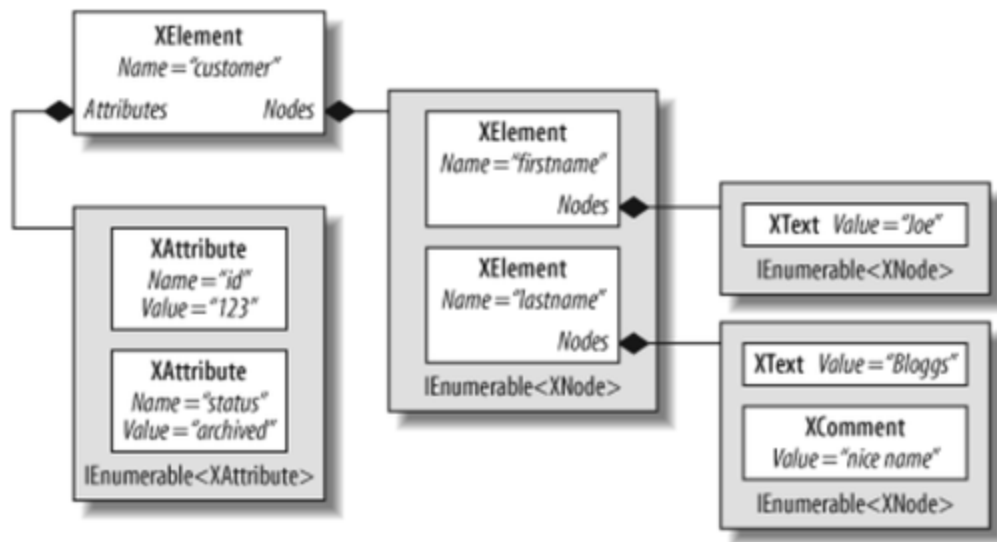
XElement
Name="customer"
Attributes Nodes

XAttribute
Name="id"
Value="123"

XAttribute
Name="status"
Value="archived"

IEnumerable<XAttribute>

XElement
Name="firstname"
Nodes

XElement
Name="lastname"
Nodes

IEnumerable<XNode>

XText Value="Joe"
IEnumerable<XNode>

XText Value="Bloggs"

XComment
Value="nice name"

IEnumerable<XNode>